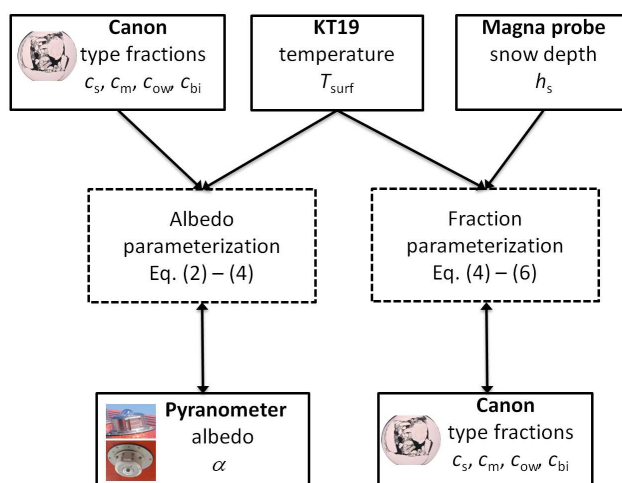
**Canon**
type fractions
$c_s$, $c_m$, $c_{ow}$, $c_{bi}$

**KT19**
temperature
$T_{surf}$

**Magna probe**
snow depth
$h_s$

Albedo
parameterization
Eq. (2) – (4)

Fraction
parameterization
Eq. (4) – (6)

**Pyranometer**
albedo
$\alpha$

**Canon**
type fractions
$c_s$, $c_m$, $c_{ow}$, $c_{bi}$